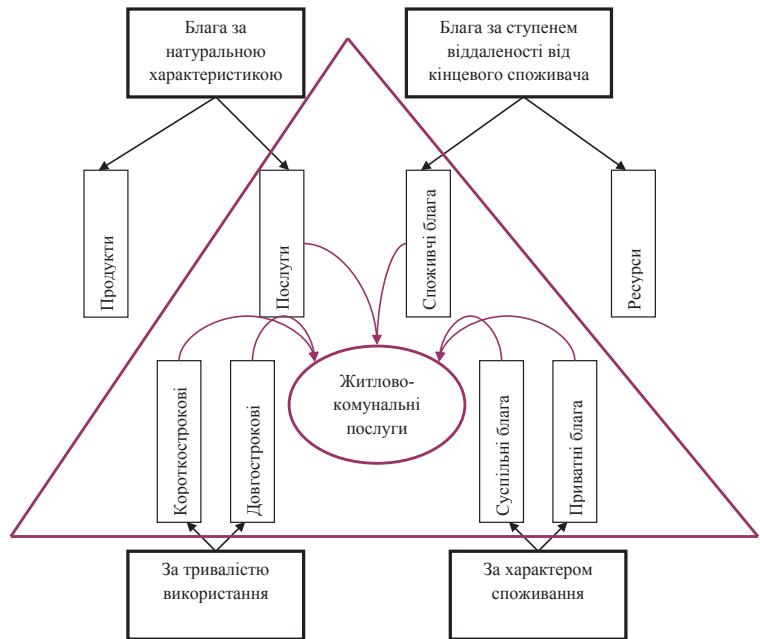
Блага за натуральною характеристикою

Блага за ступенем віддаленості від кінцевого споживача

Продукти

Послуги

Споживчі блага

Ресурси

Короткострокові

Довгострокові

Житлово-комунальні послуги

Суспільні блага

Приватні блага

За тривалістю використання

За характером споживання